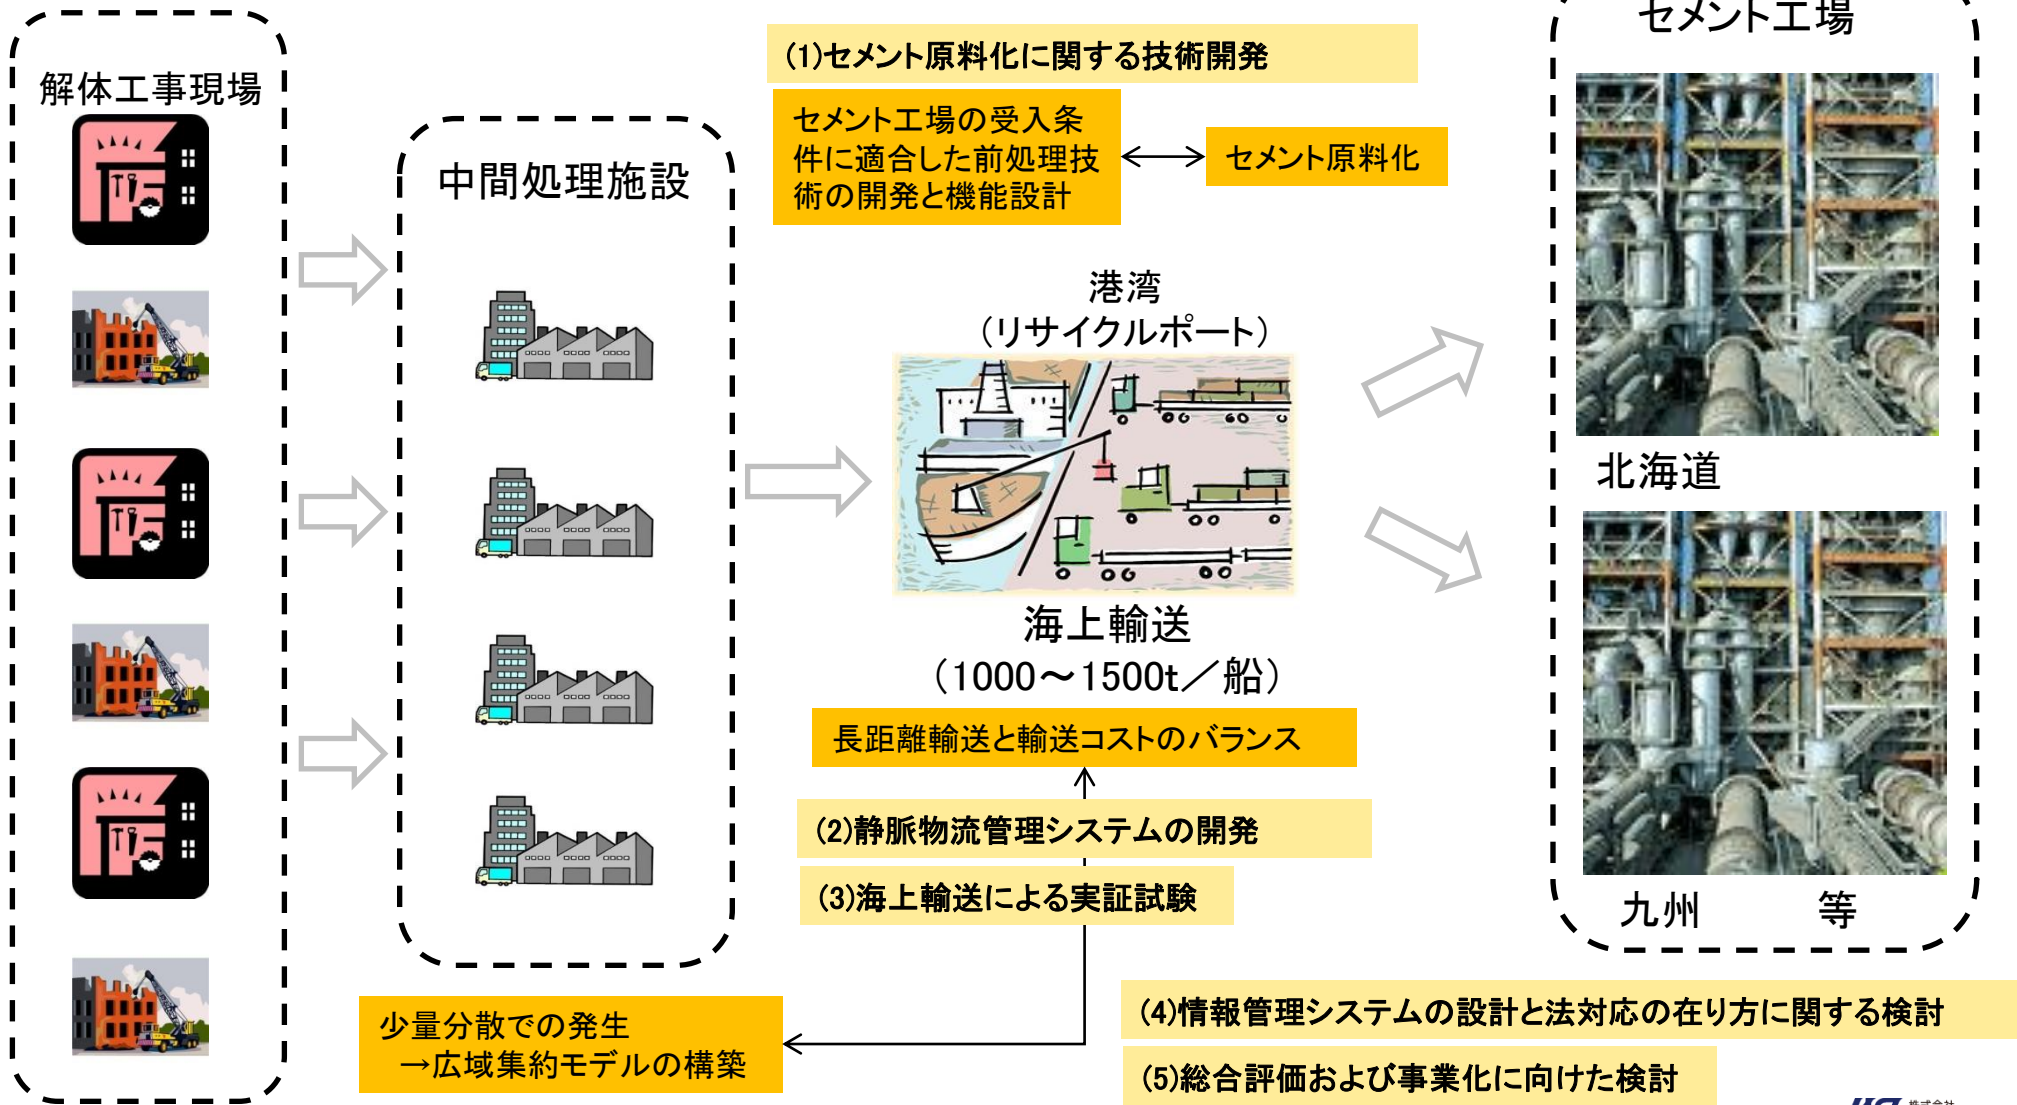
解体工事現場

中間処理施設

(1)セメント原料化に関する技術開発

セメント工場の受入条件に適合した前処理技術の開発と機能設計

セメント原料化

港湾
(リサイクルポート)

海上輸送
(1000～1500t／船)

長距離輸送と輸送コストのバランス

(2)静脈物流管理システムの開発

(3)海上輸送による実証試験

少量分散での発生
→広域集約モデルの構築

セメント工場

北海道

九州　等

(4)情報管理システムの設計と法対応の在り方に関する検討

(5)総合評価および事業化に向けた検討